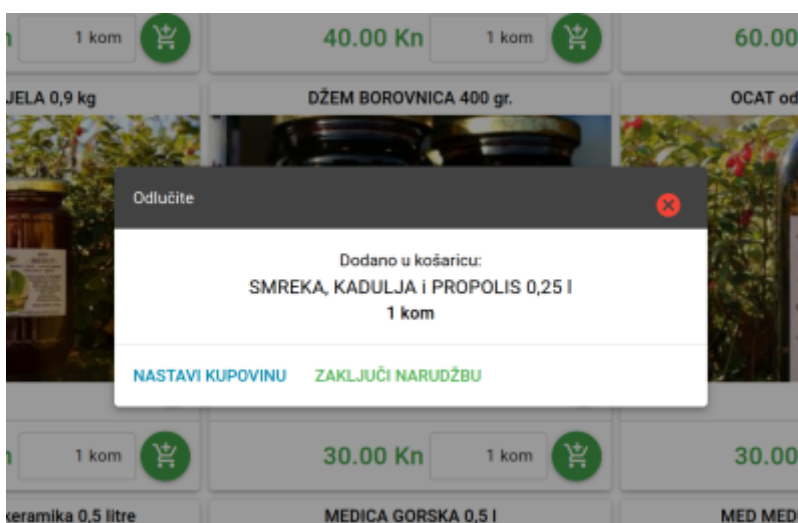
1 kom

40.00 Kn

1 kom

60.00

JELA 0,9 kg

DŽEM BOROVNICA 400 gr.

OCAT od

Odlučite

Dodano u košaricu:
SMREKA, KADULJA i PROPOLIS 0,25 l
1 kom

NASTAVI KUPOVINU

ZAKLJUČI NARUDŽBU

1 kom

30.00 Kn

1 kom

30.00

keramika 0,5 litre

MEDICA GORSKA 0,5 l

MED MED